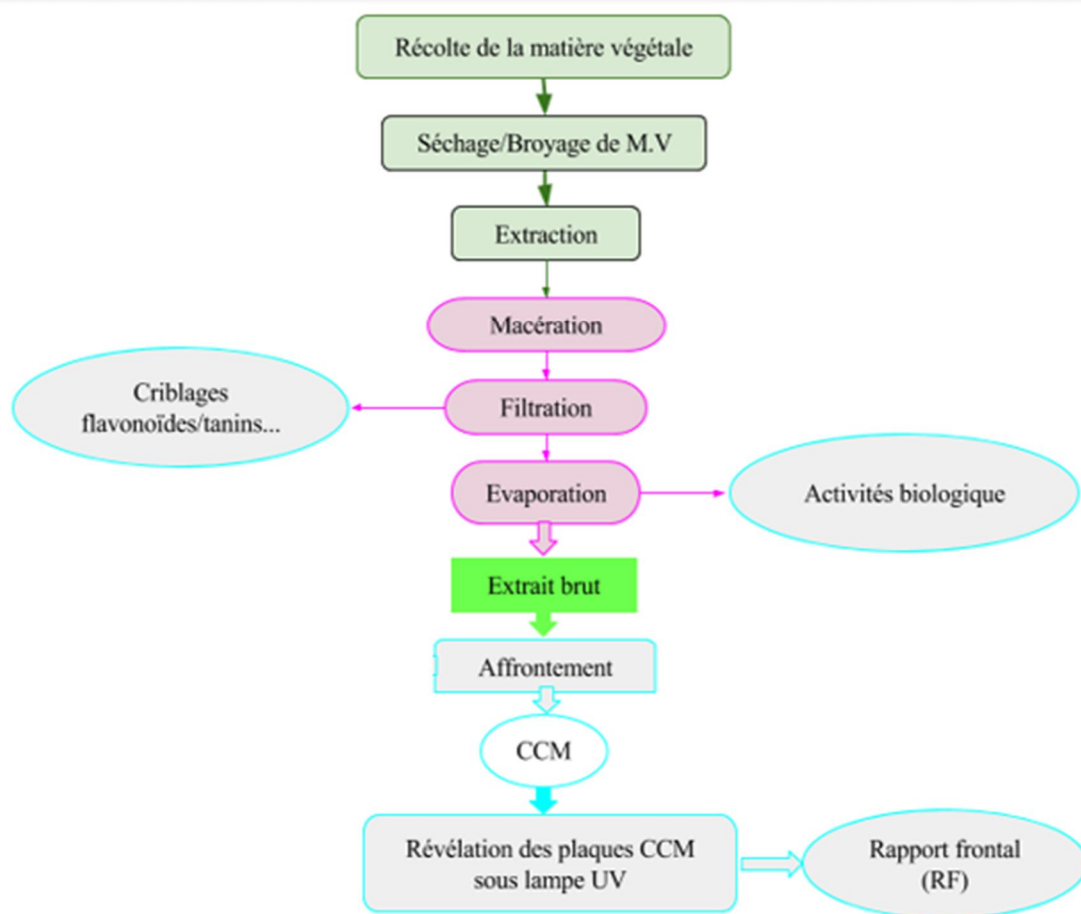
Récolte de la matière végétale

Séchage/Broyage de M.V

Extraction

Macération

Criblages flavonoïdes/tanins...

Filtration

Evaporation

Activités biologique

Extrait brut

Affrontement

CCM

Révélation des plaques CCM sous lampe UV

Rapport frontal (RF)